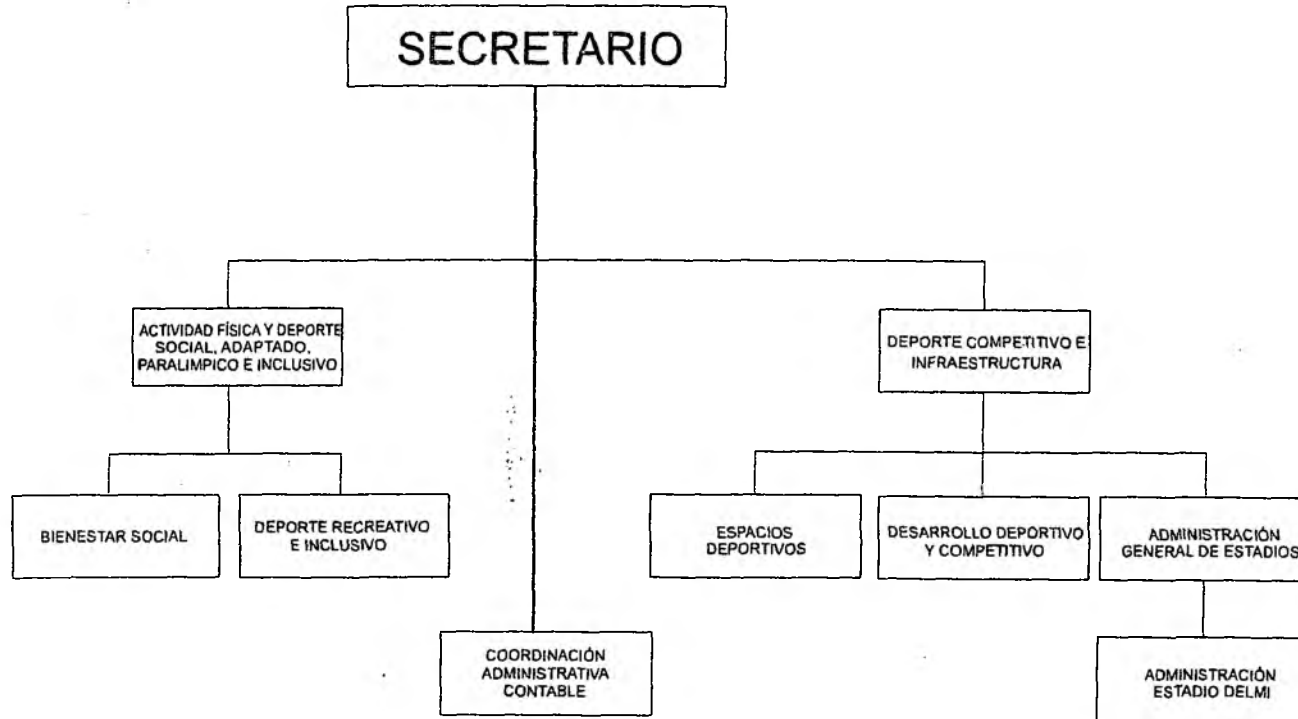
SECRETARIO

ACTIVIDAD FÍSICA Y DEPORTE SOCIAL, ADAPTADO, PARALIMPICO E INCLUSIVO

DEPORTE COMPETITIVO E INFRAESTRUCTURA

BIENESTAR SOCIAL

DEPORTE RECREATIVO E INCLUSIVO

ESPACIOS DEPORTIVOS

DESARROLLO DEPORTIVO Y COMPETITIVO

ADMINISTRACIÓN GENERAL DE ESTADIOS

COORDINACIÓN ADMINISTRATIVA CONTABLE

ADMINISTRACIÓN ESTADIO DELMI